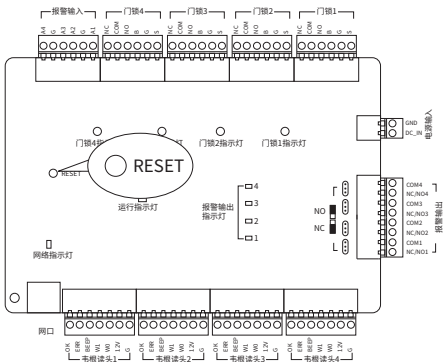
报警输入 门锁4 门锁3 门锁2 门锁1

A4 G A3 A2 G A1

NC COM NO B G S NC COM NO B G S NC COM NO B G S NC COM NO B G S

门锁4指示灯 门锁2指示灯 门锁1指示灯

RESET

RESET

GND DC_IN 电源输入

运行指示灯

报警输出指示灯

4 3 2 1

NO NC

COM4 NC/NO4 COM3 NC/NO3 COM2 NC/NO2 COM1 NC/NO1

报警输出

网络指示灯

网口

OK ERR BEEP W1 W0 12V G OK ERR BEEP W1 W0 12V G OK ERR BEEP W1 W0 12V G OK ERR BEEP W1 W0 12V G

韦根读头1 韦根读头2 韦根读头3 韦根读头4